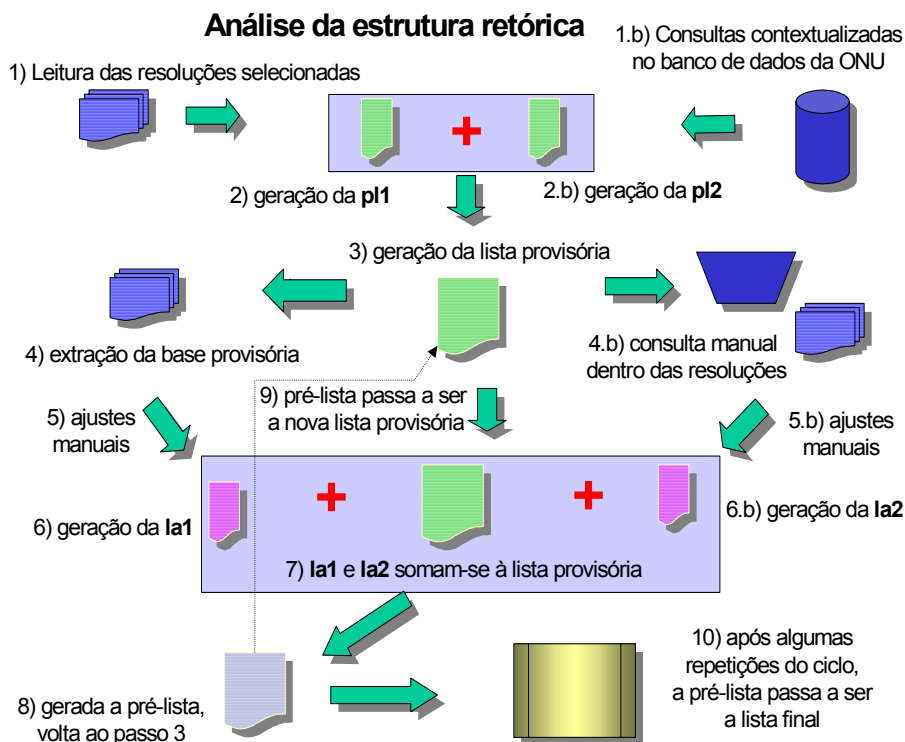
Análise da estrutura retórica

1) Leitura das resoluções selecionadas

1.b) Consultas contextualizadas no banco de dados da ONU

2) geração da **pl1**

2.b) geração da **pl2**

3) geração da lista provisória

4) extração da base provisória

4.b) consulta manual dentro das resoluções

9) pré-lista passa a ser a nova lista provisória

5) ajustes manuais

5.b) ajustes manuais

6) geração da **la1**

6.b) geração da **la2**

7) **la1** e **la2** somam-se à lista provisória

8) gerada a pré-lista, volta ao passo 3

10) após algumas repetições do ciclo, a pré-lista passa a ser a lista final